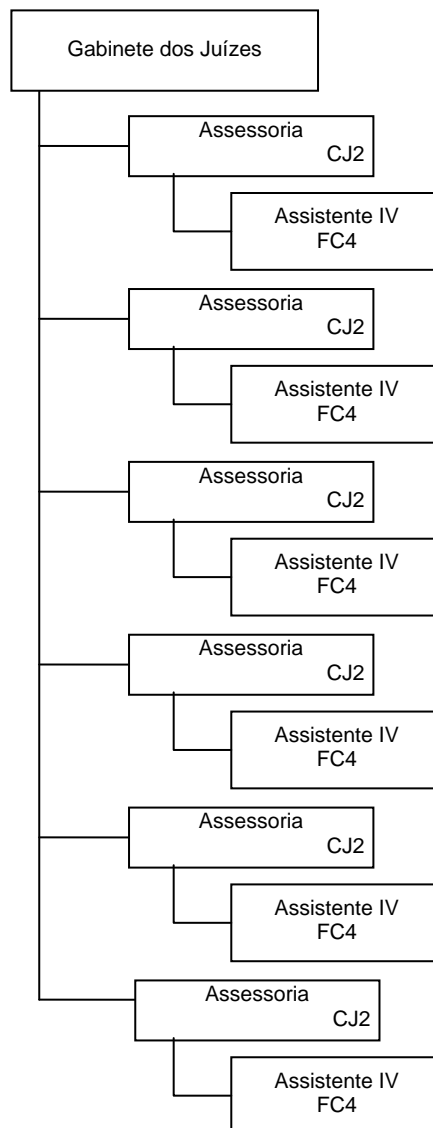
Gabinete dos Juízes

Assessoria
CJ2

Assistente IV
FC4

Assessoria
CJ2

Assistente IV
FC4

Assessoria
CJ2

Assistente IV
FC4

Assessoria
CJ2

Assistente IV
FC4

Assessoria
CJ2

Assistente IV
FC4

Assessoria
CJ2

Assistente IV
FC4